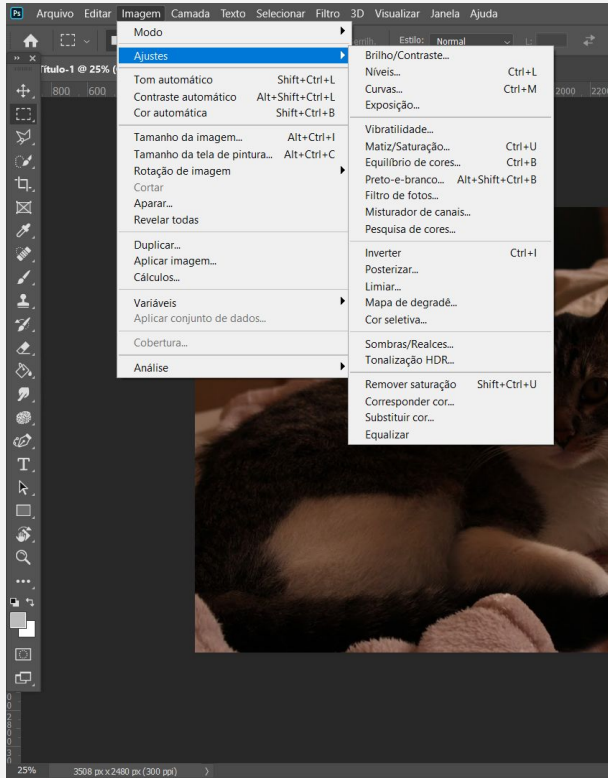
Ps Arquivo Editar Imagem Camada Texto Selecionar Filtro 3D Visualizar Janela Ajuda

Estilo: Normal

Título-1 @ 25% (

800 600

2000 220

Modo
Ajustes
Tom automático Shift+Ctrl+L
Contraste automático Alt+Shift+Ctrl+L
Cor automática Shift+Ctrl+B
Tamanho da imagem... Alt+Ctrl+I
Tamanho da tela de pintura... Alt+Ctrl+C
Rotação de imagem
Cortar
Aparar...
Revelar todas
Duplicar...
Aplicar imagem...
Cálculos...
Variáveis
Aplicar conjunto de dados...
Cobertura...
Análise

Brilho/Contraste...
Níveis... Ctrl+L
Curvas... Ctrl+M
Exposição...
Vibratilidade...
Matiz/Saturação... Ctrl+U
Equilíbrio de cores... Ctrl+B
Preto-e-branco... Alt+Shift+Ctrl+B
Filtro de fotos...
Misturador de canais...
Pesquisa de cores...
Inverter Ctrl+I
Posterizar...
Limiar...
Mapa de degradê...
Cor seletiva...
Sombras/Realces...
Tonalização HDR...
Remover saturação Shift+Ctrl+U
Corresponder cor...
Substituir cor...
Equalizar

25% 3508 px x 2480 px (300 ppi)